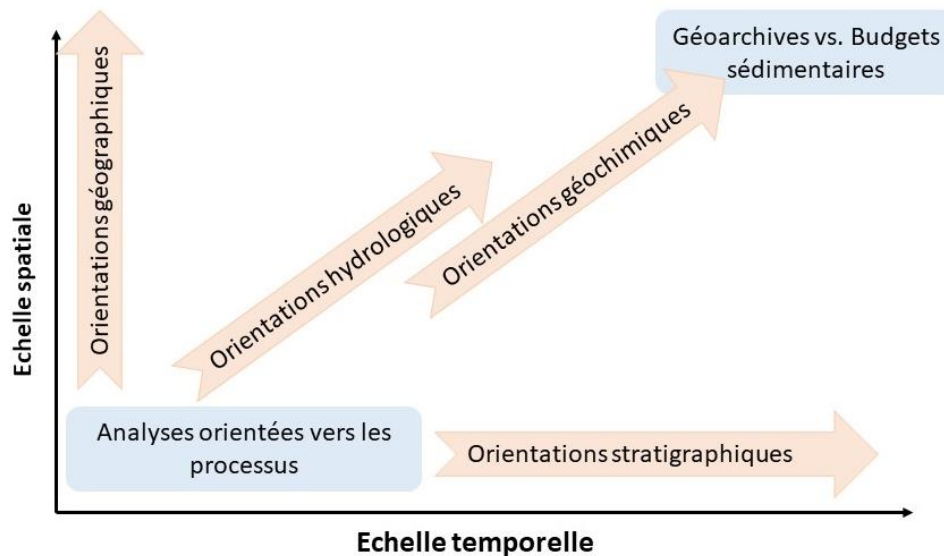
Géoarchives vs. Budgets sédimentaires

Orientations géographiques

Orientations géochimiques

Orientations hydrologiques

Echelle spatiale

Analyses orientées vers les processus

Orientations stratigraphiques

Echelle temporelle